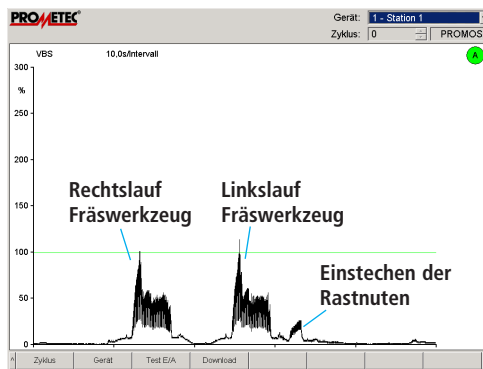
PROMETEC®

Gerät: 1 - Station 1

Zyklus: 0 PROMOS

VBS 10,0s/Intervall

A

300

%

250

200

150

100

50

0

Rechtslauf Fräswerkzeug

Linkslauf Fräswerkzeug

Einstechen der Rastnuten

^ Zyklus Gerät Test E/A Download